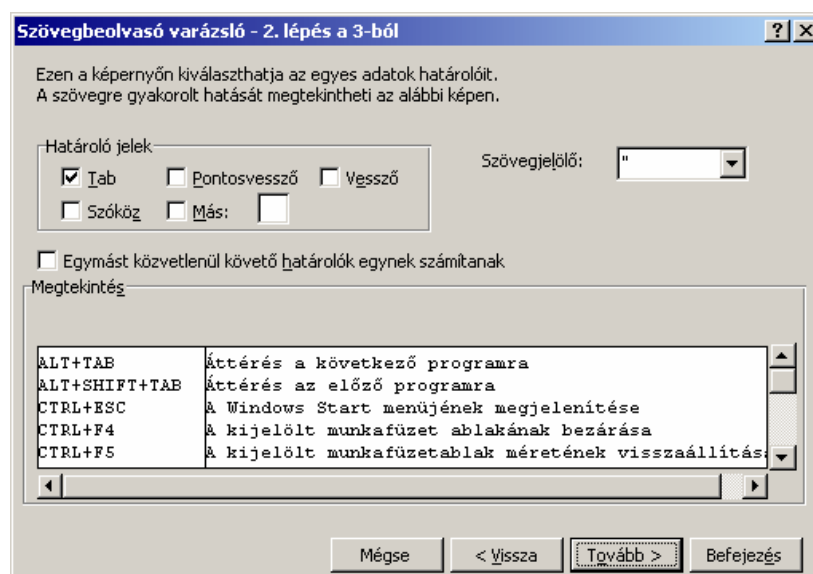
Szövegbeolvasó varázsló - 2. lépés a 3-ból

?
X

Ezen a képernyőn kiválaszthatja az egyes adatok határolóit.
A szövegre gyakorolt hatását megtekintheti az alábbi képen.

Határoló jelek

Tab
Pontosvessző
Vessző
Szóköz
Más:

Szövegjelölő:
"

Egymást közvetlenül követő határolók egynek számítanak

Megtekintés

| | |
|---|---|
| ALT+TAB | Áttérés a következő programra |
| ALT+SHIFT+TAB | Áttérés az előző programra |
| CTRL+ESC | A Windows Start menüjének megjelenítése |
| CTRL+F4 | A kijelölt munkafüzet ablakának bezárása |
| CTRL+F5 | A kijelölt munkafüzetablak méretének visszaállítás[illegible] |

Mégse
< Vissza
Tovább >
Befejezés